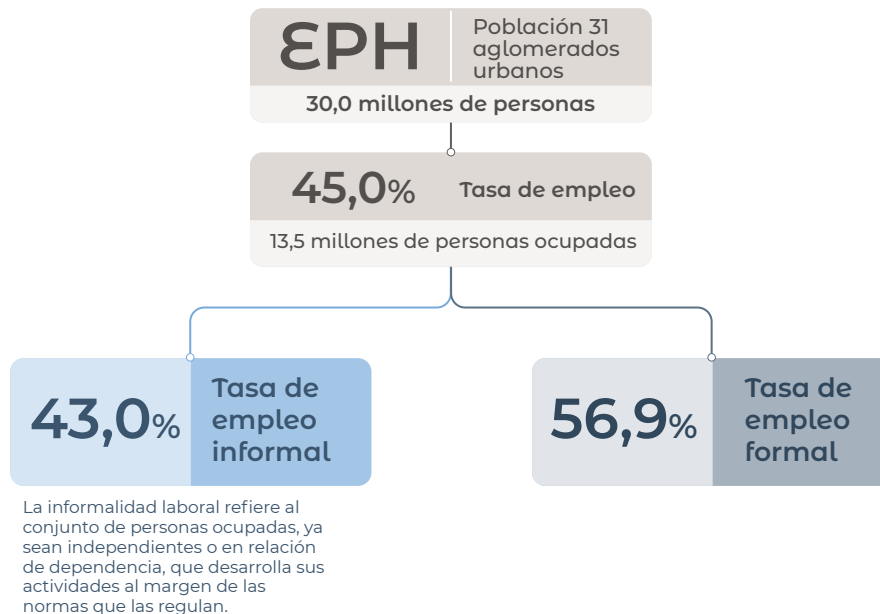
EPH

Población 31 aglomerados urbanos

30,0 millones de personas

45,0%

Tasa de empleo

13,5 millones de personas ocupadas

43,0%

Tasa de empleo informal

56,9%

Tasa de empleo formal

La informalidad laboral refiere al conjunto de personas ocupadas, ya sean independientes o en relación de dependencia, que desarrolla sus actividades al margen de las normas que las regulan.